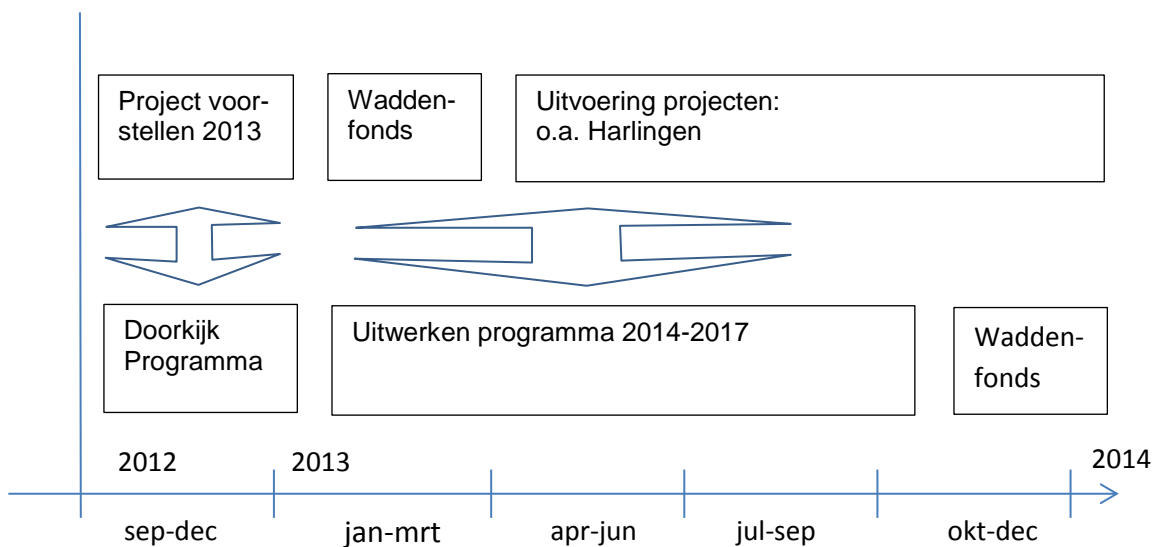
Project voorstellen 2013

Waddenfonds

Uitvoering projecten:
o.a. Harlingen

Doorkijk Programma

Uitwerken programma 2014-2017

Waddenfonds

2012

2013

2014

sep-dec

jan-mrt

apr-jun

jul-sep

okt-dec